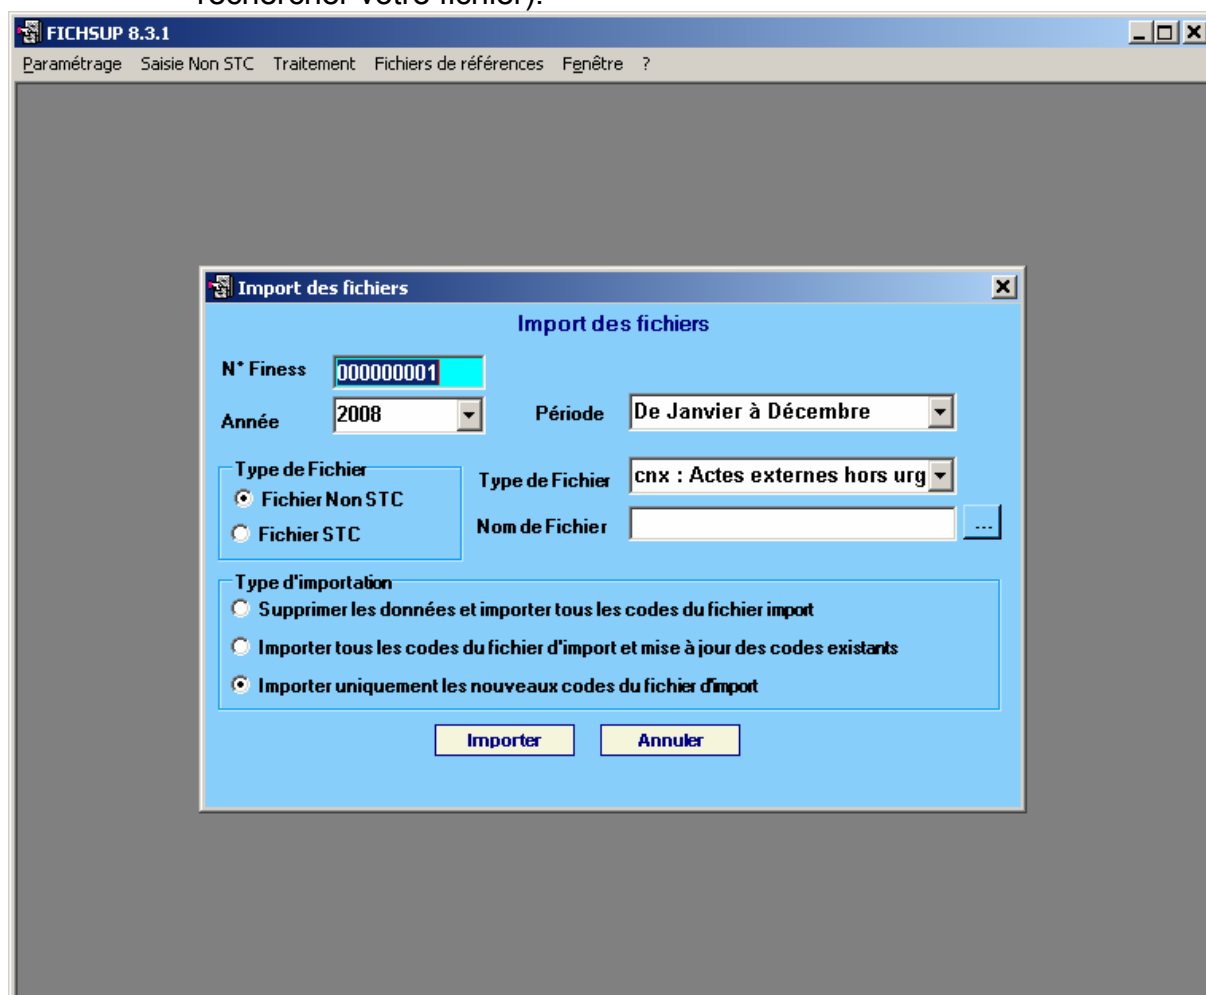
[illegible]

FICHSUP 8.3.1

Paramétrage Saisie Non STC Traitement Fichiers de références Fenêtre ?

Import des fichiers

Import des fichiers

N° Finess 000000001

Année 2008

Période De Janvier à Décembre

Type de Fichier
Fichier Non STC
Fichier STC

Type de Fichier cnx : Actes externes hors urg

Nom de Fichier

...

Type d'importation
Supprimer les données et importer tous les codes du fichier import
Importer tous les codes du fichier d'import et mise à jour des codes existants
Importer uniquement les nouveaux codes du fichier d'import

Importer Annuler